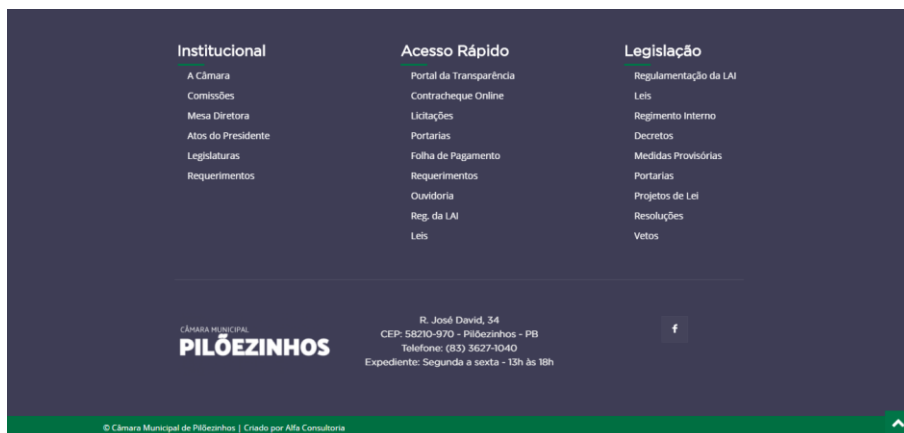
Institucional
A Câmara
Comissões
Mesa Diretora
Atos do Presidente
Legislaturas
Requerimentos

Acesso Rápido
Portal da Transparência
Contracheque Online
Licitações
Portarias
Folha de Pagamento
Requerimentos
Ouvidoria
Reg. da LAI
Leis

Legislação
Regulamentação da LAI
Leis
Regimento Interno
Decretos
Medidas Provisórias
Portarias
Projetos de Lei
Resoluções
Vetos

CÂMARA MUNICIPAL
PILÕEZINHOS

R. José David, 34
CEP: 58210-970 - Pilõezinhos - PB
Telefone: (83) 3627-1040
Expediente: Segunda a sexta - 13h às 18h

f

© Câmara Municipal de Pilõezinhos | Criado por Alfa Consultoria